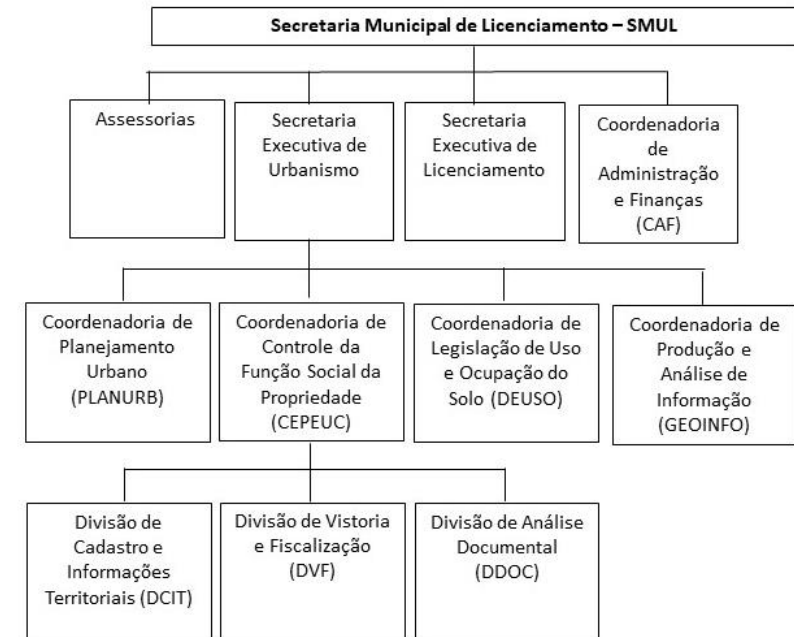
Secretaria Municipal de Licenciamento – SMUL

Assessorias

Secretaria Executiva de Urbanismo

Secretaria Executiva de Licenciamento

Coordenadoria de Administração e Finanças (CAF)

Coordenadoria de Planejamento Urbano (PLANURB)

Coordenadoria de Controle da Função Social da Propriedade (CEPEUC)

Coordenadoria de Legislação de Uso e Ocupação do Solo (DEUSO)

Coordenadoria de Produção e Análise de Informação (GEOINFO)

Divisão de Cadastro e Informações Territoriais (DCIT)

Divisão de Vistoria e Fiscalização (DVF)

Divisão de Análise Documental (DDOC)